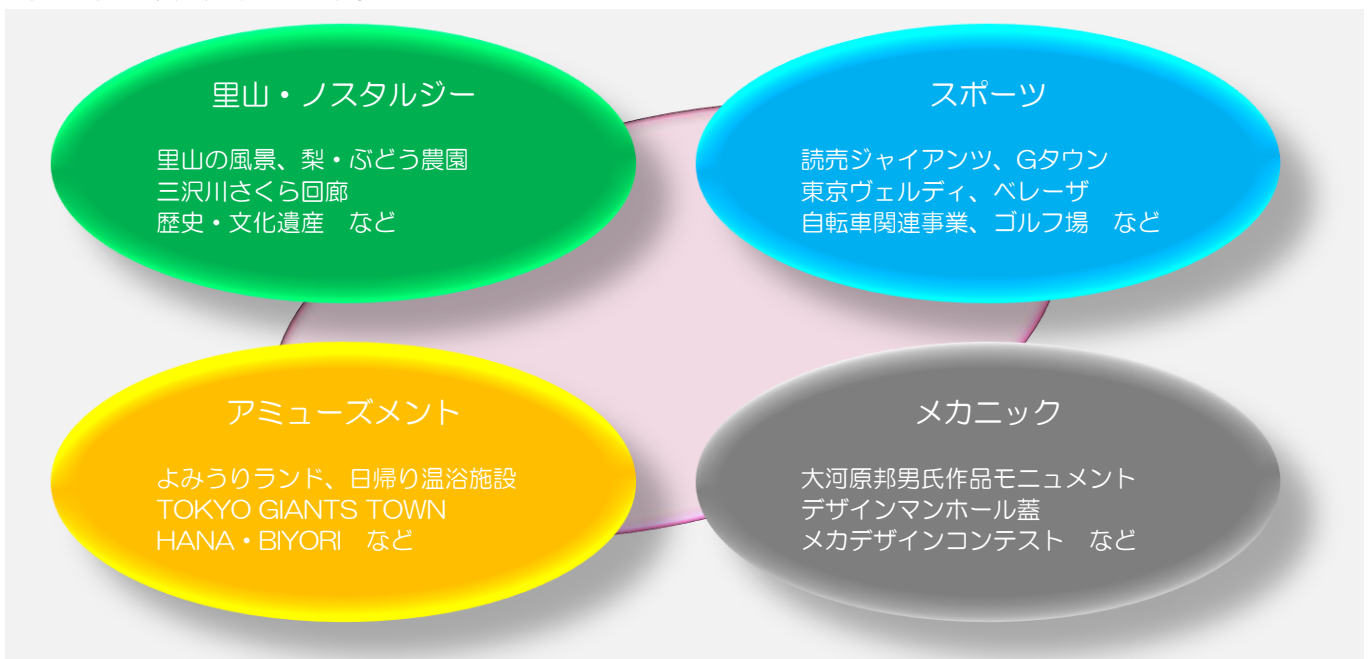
里山・ノスタルジー

里山の風景、梨・ぶどう農園
三沢川さくら回廊
歴史・文化遺産　など

スポーツ

読売ジャイアンツ、Gタウン
東京ヴェルディ、ベレーザ
自転車関連事業、ゴルフ場　など

アミューズメント

よみうりランド、日帰り温浴施設
TOKYO GIANTS TOWN
HANA・BIYORI　など

メカニック

大河原邦男氏作品モニュメント
デザインマンホール蓋
メカデザインコンテスト　など